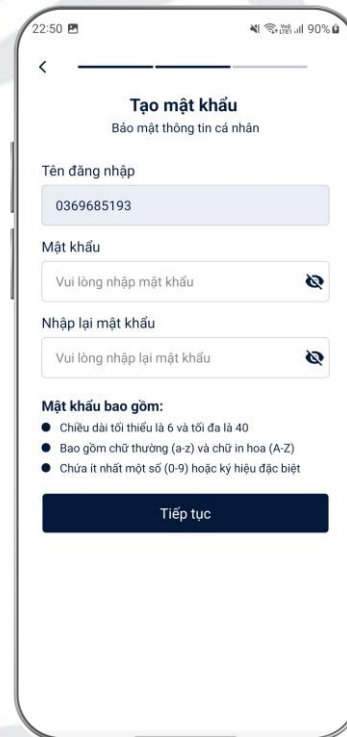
22:50

90%

<

Tạo mật khẩu
Bảo mật thông tin cá nhân

Tên đăng nhập

0369685193

Mật khẩu

Vui lòng nhập mật khẩu

Nhập lại mật khẩu

Vui lòng nhập lại mật khẩu

Mật khẩu bao gồm:
- Chiều dài tối thiểu là 6 và tối đa là 40
- Bao gồm chữ thường (a-z) và chữ in hoa (A-Z)
- Chứa ít nhất một số (0-9) hoặc ký hiệu đặc biệt

Tiếp tục